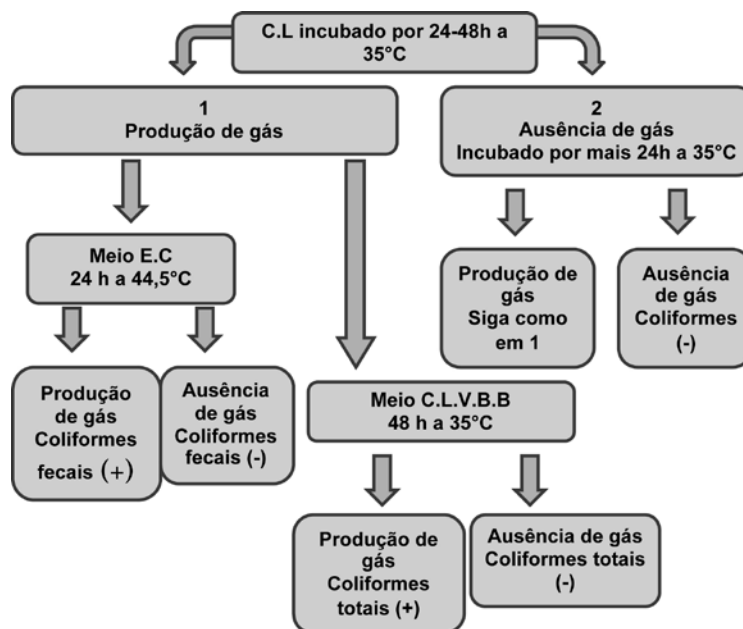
C.L incubado por 24-48h a 35°C

1
Produção de gás

2
Ausência de gás
Incubado por mais 24h a 35°C

Meio E.C
24 h a 44,5°C

Produção de gás
Siga como em 1

Ausência de gás
Coliformes (-)

Produção de gás
Coliformes fecais (+)

Ausência de gás
Coliformes fecais (-)

Meio C.L.V.B.B
48 h a 35°C

Produção de gás
Coliformes totais (+)

Ausência de gás
Coliformes totais (-)